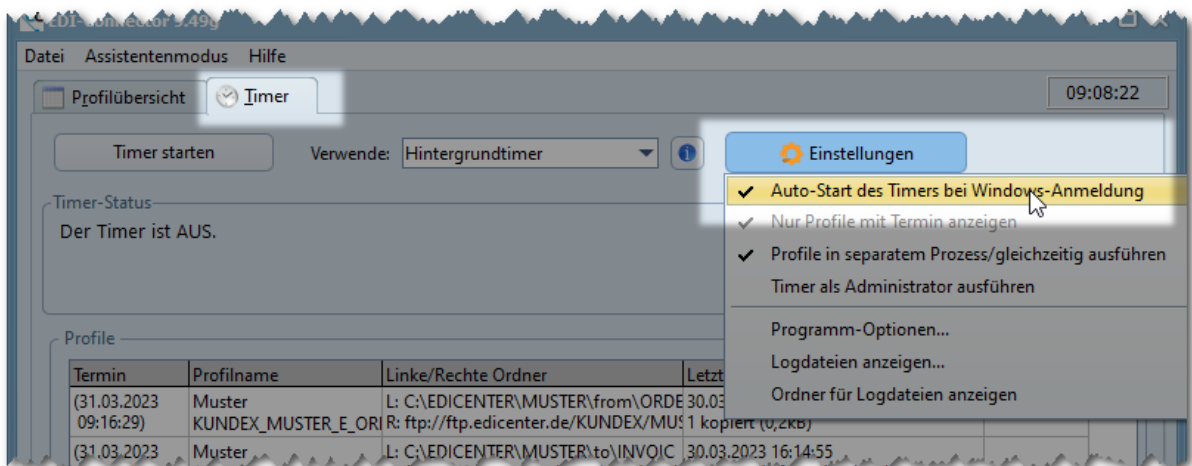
EDI-Connector 5.49g

Datei Assistentenmodus Hilfe

Profilübersicht Timer

09:08:22

Timer starten Verwende: Hintergrundtimer Einstellungen

Timer-Status
Der Timer ist AUS.

✔ Auto-Start des Timers bei Windows-Anmeldung
✔ Nur Profile mit Termin anzeigen
✔ Profile in separatem Prozess/gleichzeitig ausführen
Timer als Administrator ausführen
Programm-Optionen...
Logdateien anzeigen...
Ordner für Logdateien anzeigen

Profile

| Termin | Profilname | Linke/Rechte Ordner | Letzt |
|---|---|---|---|
| (31.03.2023 09:16:29) | Muster KUNDEX_MUSTER_E_ORI | L: C:\EDICENTER\MUSTER\from\ORDE R: ftp://ftp.edicenter.de/KUNDEX/MUS | 30.03 1 kopiert (0,2kB) |
| (31.03.2023 | Muster | L: C:\EDICENTER\MUSTER\to\INVOIC | 30.03.2023 16:14:55 |